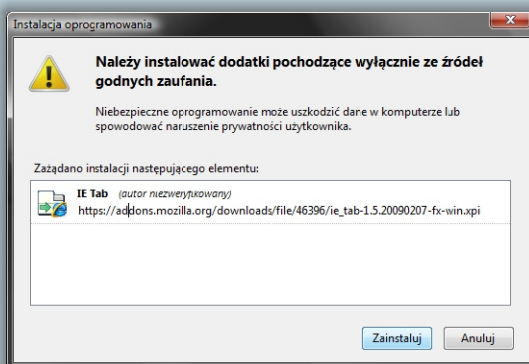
Instalacja oprogramowania

Należy instalować dodatki pochodzące wyłącznie ze źródeł godnych zaufania.

Niebezpieczne oprogramowanie może uszkodzić dane w komputerze lub spowodować naruszenie prywatności użytkownika.

Zażądano instalacji następującego elementu:

IE Tab (autor niezweryfikowany)
https://addons.mozilla.org/downloads/file/46396/ie_tab-1.5.20090207-fx-win.xpi

Zainstaluj Anuluj